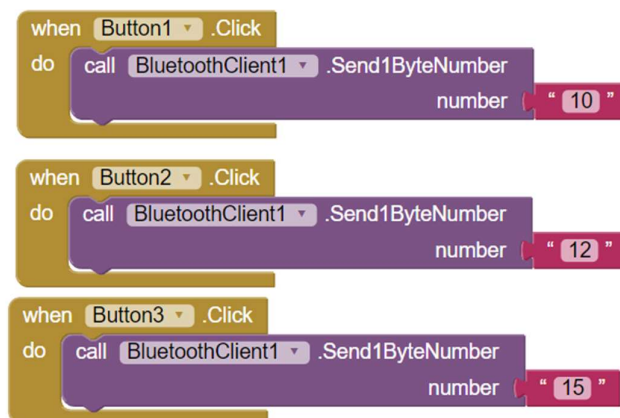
when Button1 .Click
do call BluetoothClient1 .Send1ByteNumber
number " 10 "

when Button2 .Click
do call BluetoothClient1 .Send1ByteNumber
number " 12 "

when Button3 .Click
do call BluetoothClient1 .Send1ByteNumber
number " 15 "